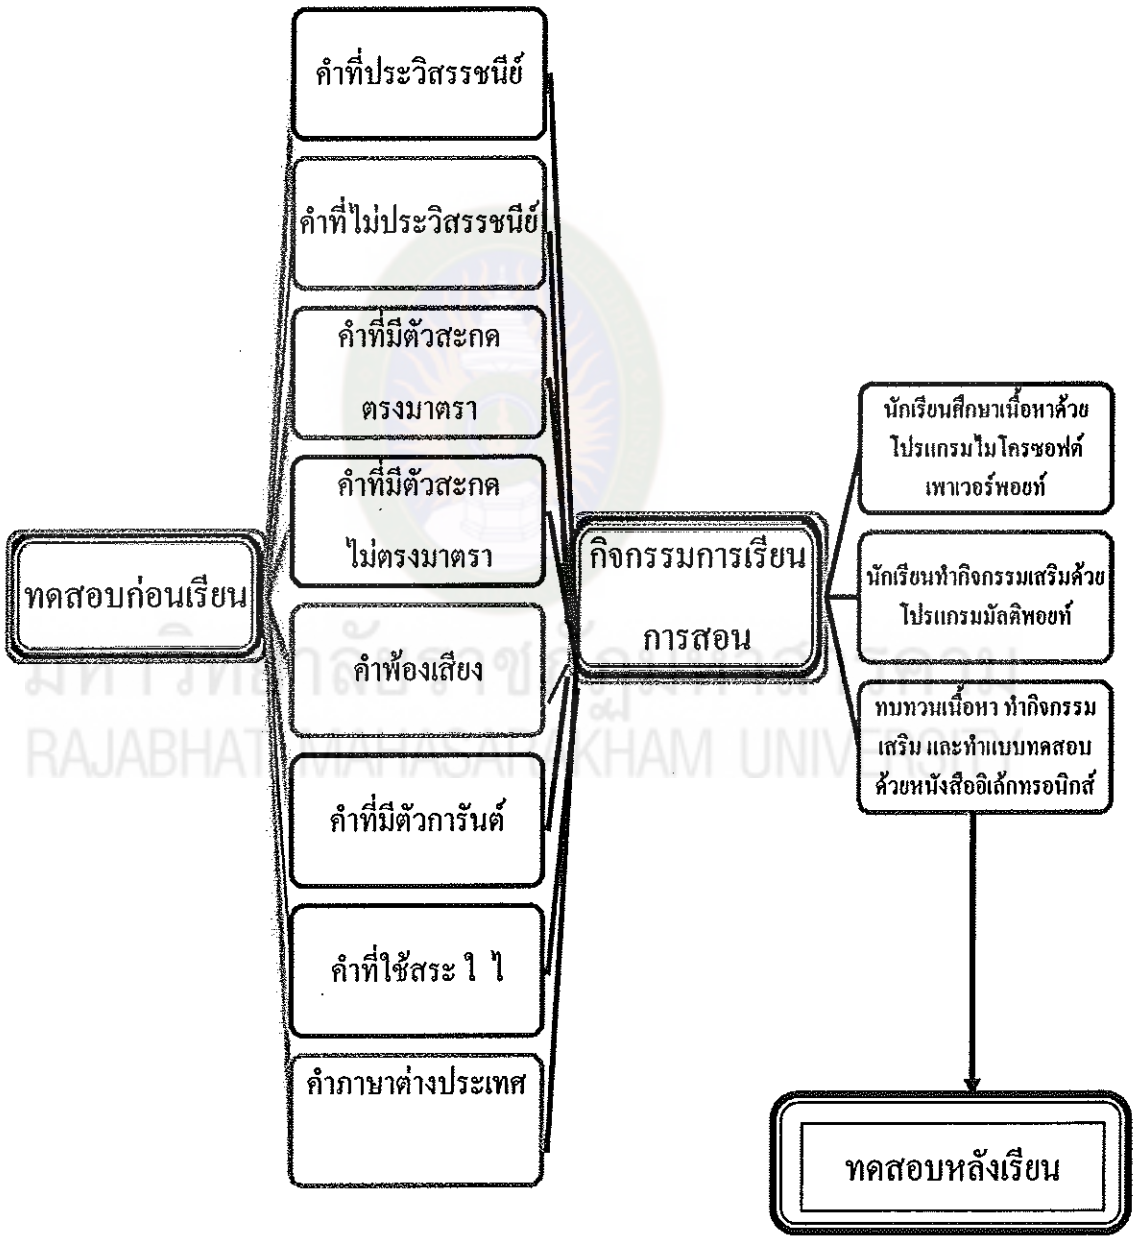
ทดสอบก่อนเรียน

คำที่ประวิสรรชนีย์

คำที่ไม่ประวิสรรชนีย์

คำที่มีตัวสะกดตรงมาตรา

คำที่มีตัวสะกดไม่ตรงมาตรา

คำพ้องเสียง

คำที่มีตัวการันต์

คำที่ใช้สระ ใ ไ

คำภาษาต่างประเทศ

กิจกรรมการเรียนการสอน

นักเรียนศึกษาเนื้อหาด้วยโปรแกรมไมโครซอฟต์เพาเวอร์พอยท์

นักเรียนทำกิจกรรมเสริมด้วยโปรแกรมมัลติพอยท์

ทบทวนเนื้อหา ทำกิจกรรมเสริม และทำแบบทดสอบด้วยหนังสืออิเล็กทรอนิกส์

ทดสอบหลังเรียน

มหาวิทยาลัยราชภัฏมหาสารคาม
RAJABHAT MAHASARAKHAM UNIVERSITY